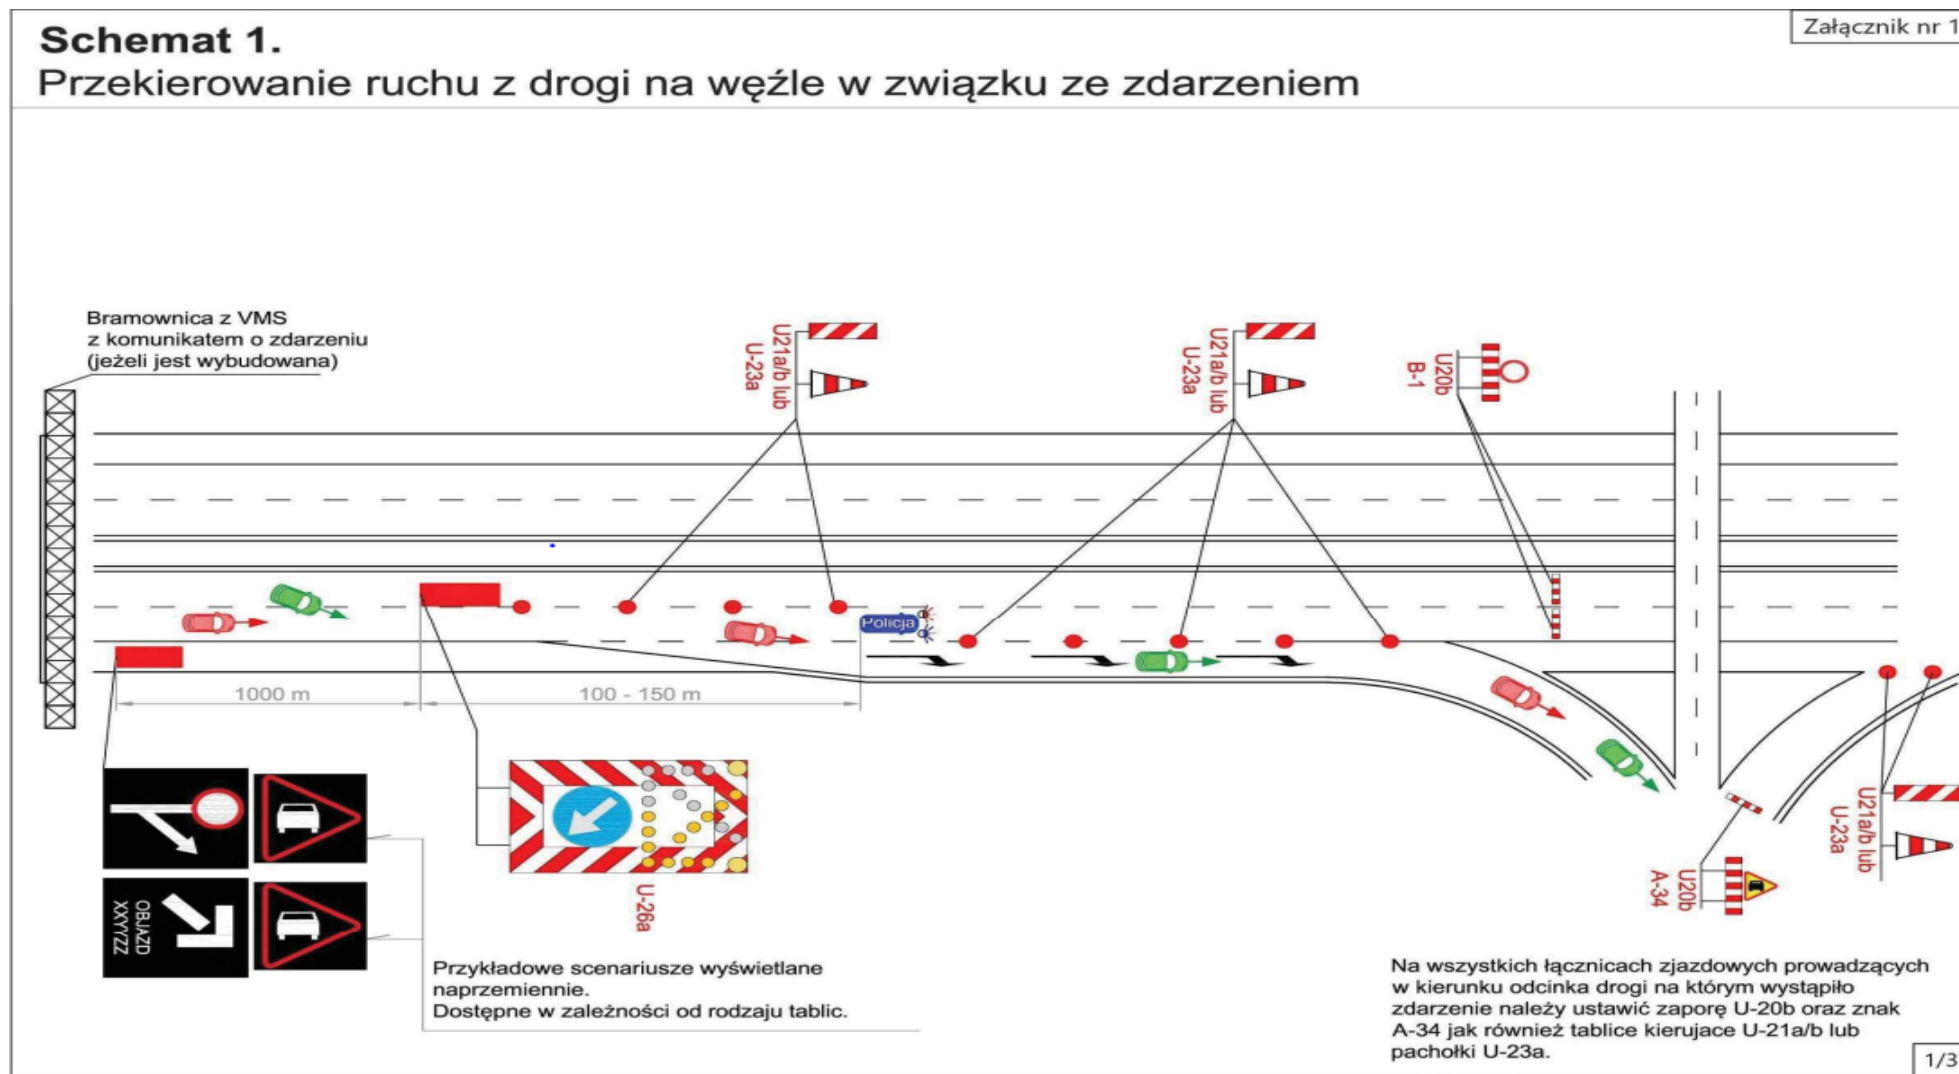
Schemat 1.
Przekierowanie ruchu z drogi na węźle w związku ze zdarzeniem

Załącznik nr 1

Bramownica z VMS z komunikatem o zdarzeniu (jeżeli jest wybudowana)

U21a/b lub U-23a

U21a/b lub U-23a

U20b B-1

Policja

1000 m

100 - 150 m

OBJAZD XXYYZZ

U-26a

U20b A-34

U21a/b lub U-23a

Przykładowe scenariusze wyświetlane naprzemiennie.
Dostępne w zależności od rodzaju tablic.

Na wszystkich łącznicach zjazdowych prowadzących w kierunku odcinka drogi na którym wystąpiło zdarzenie należy ustawić zaporę U-20b oraz znak A-34 jak również tablice kierujace U-21a/b lub pachołki U-23a.

1/3